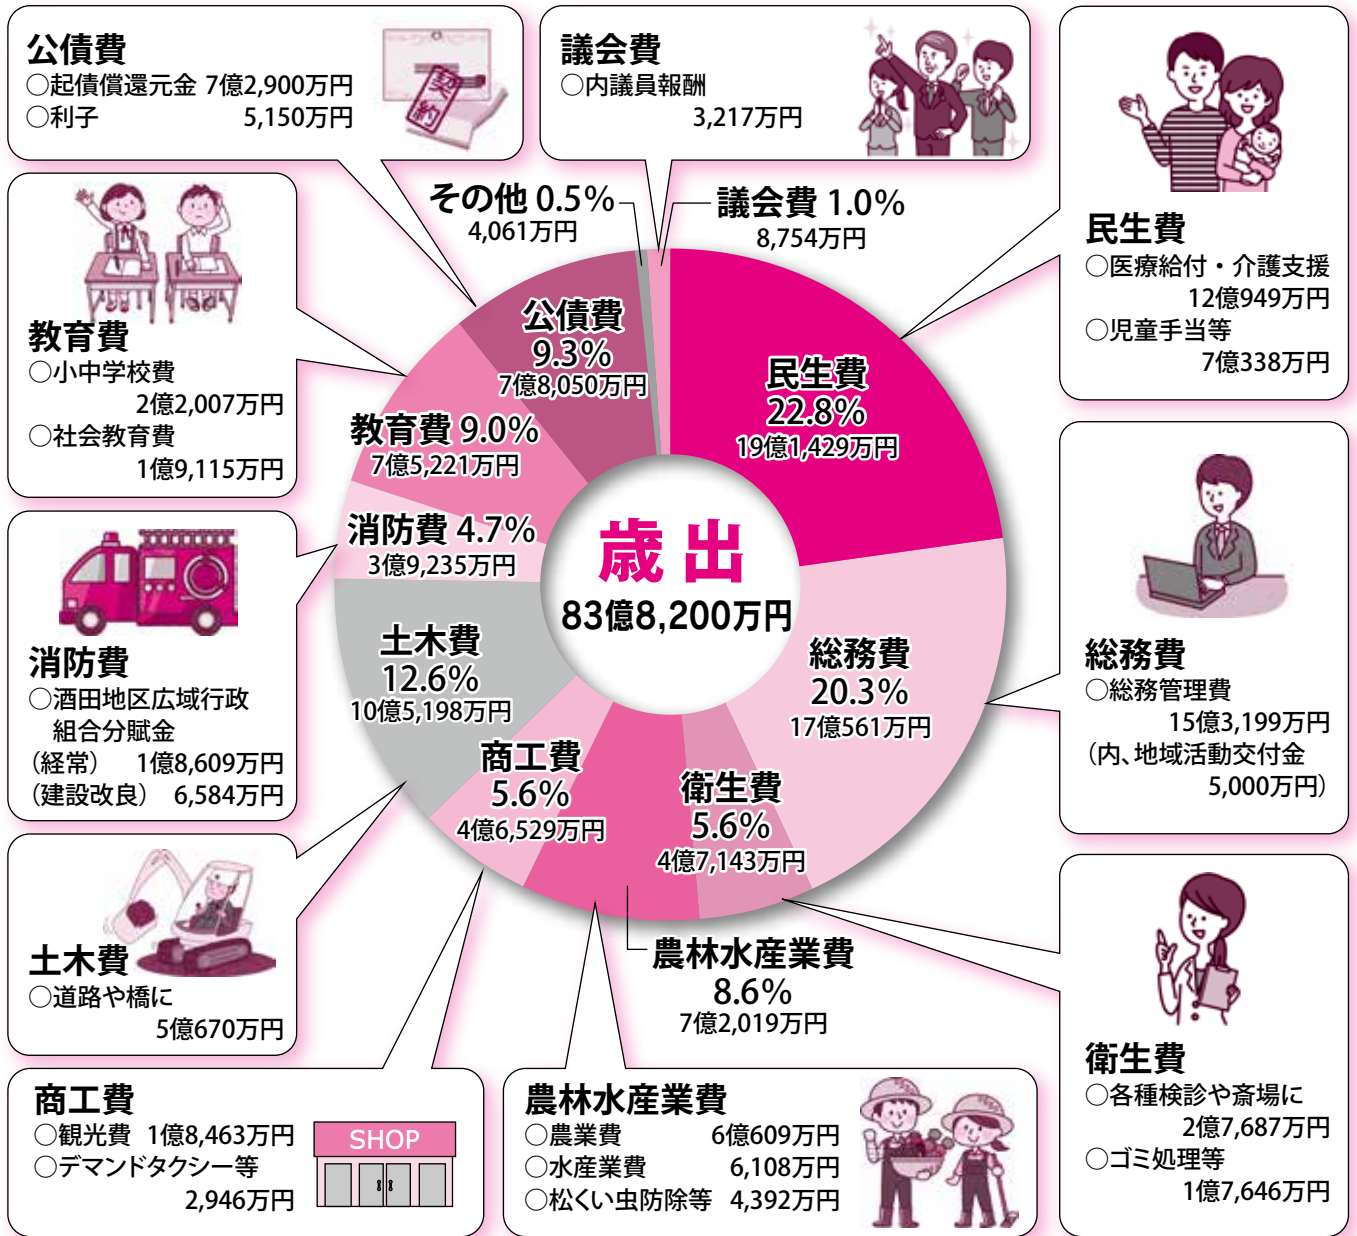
公債費
○起債償還元金 7億2,900万円
○利子 5,150万円

契約

議会費
○内議員報酬
3,217万円

教育費
○小中学校費
2億2,007万円
○社会教育費
1億9,115万円

民生費
○医療給付・介護支援
12億949万円
○児童手当等
7億338万円

その他 0.5%
4,061万円

議会費 1.0%
8,754万円

公債費
9.3%
7億8,050万円

民生費
22.8%
19億1,429万円

教育費 9.0%
7億5,221万円

消防費 4.7%
3億9,235万円

歳出
83億8,200万円

土木費
12.6%
10億5,198万円

総務費
20.3%
17億561万円

商工費
5.6%
4億6,529万円

衛生費
5.6%
4億7,143万円

農林水産業費
8.6%
7億2,019万円

消防費
○酒田地区広域行政
組合分賦金
(経常) 1億8,609万円
(建設改良) 6,584万円

総務費
○総務管理費
15億3,199万円
(内、地域活動交付金
5,000万円)

土木費
○道路や橋に
5億670万円

衛生費
○各種検診や斎場に
2億7,687万円
○ゴミ処理等
1億7,646万円

商工費
○観光費 1億8,463万円
○デマンドタクシー等
2,946万円

SHOP

農林水産業費
○農業費 6億609万円
○水産業費 6,108万円
○松くい虫防除等 4,392万円